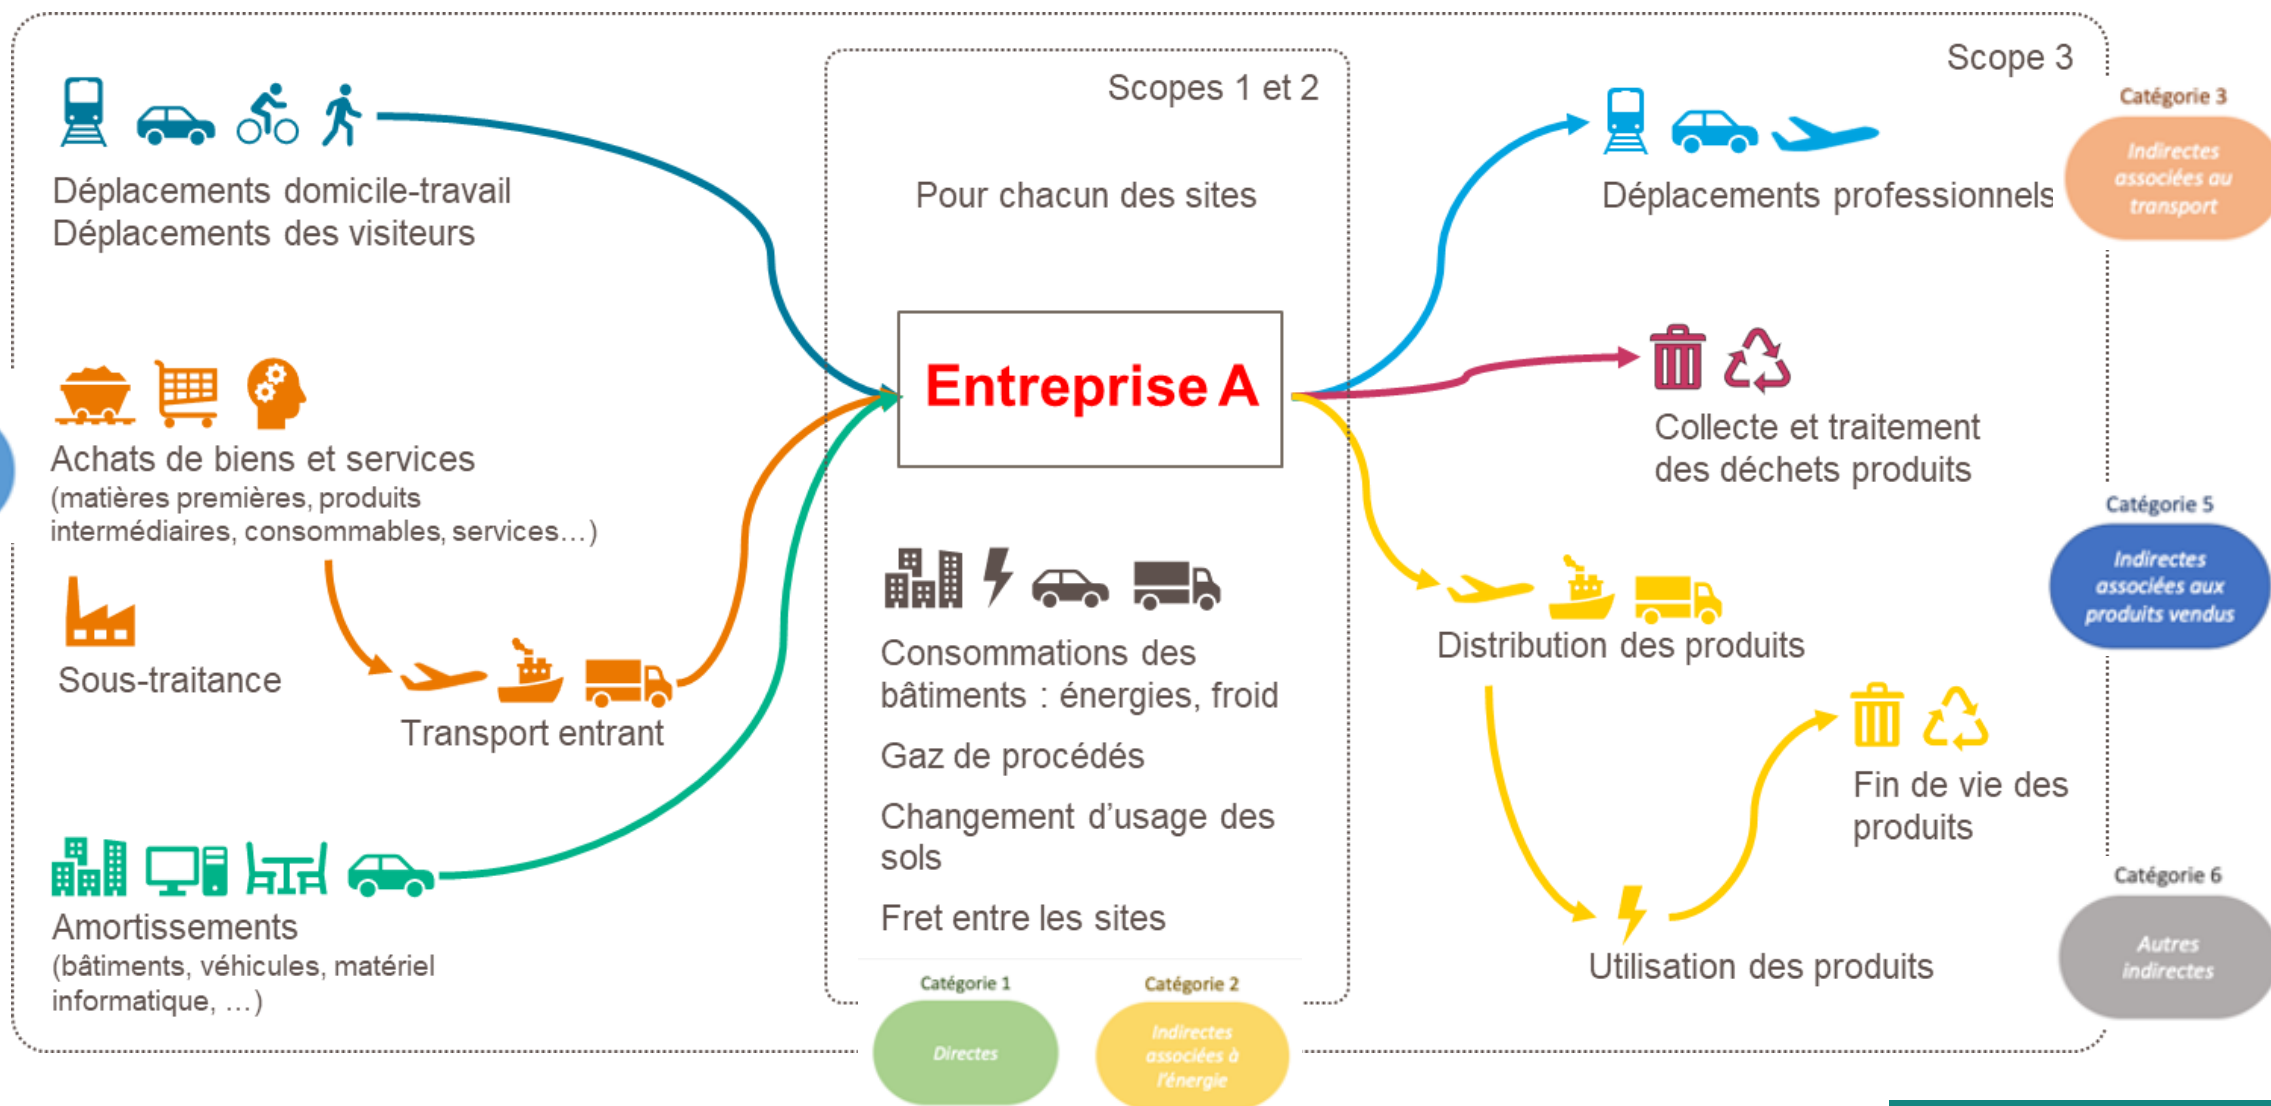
Scope 3

Scopes 1 et 2

Déplacements domicile-travail
Déplacements des visiteurs

Pour chacun des sites

Déplacements professionnels

Catégorie 3
Indirectes associées au transport

Entreprise A

Collecte et traitement des déchets produits

Achats de biens et services
(matières premières, produits intermédiaires, consommables, services…)

Sous-traitance

Transport entrant

Consommations des bâtiments : énergies, froid

Gaz de procédés

Changement d'usage des sols

Fret entre les sites

Catégorie 5
Indirectes associées aux produits vendus

Distribution des produits

Fin de vie des produits

Utilisation des produits

Catégorie 6
Autres indirectes

Amortissements
(bâtiments, véhicules, matériel informatique, …)

Catégorie 1
Directes

Catégorie 2
Indirectes associées à l'énergie